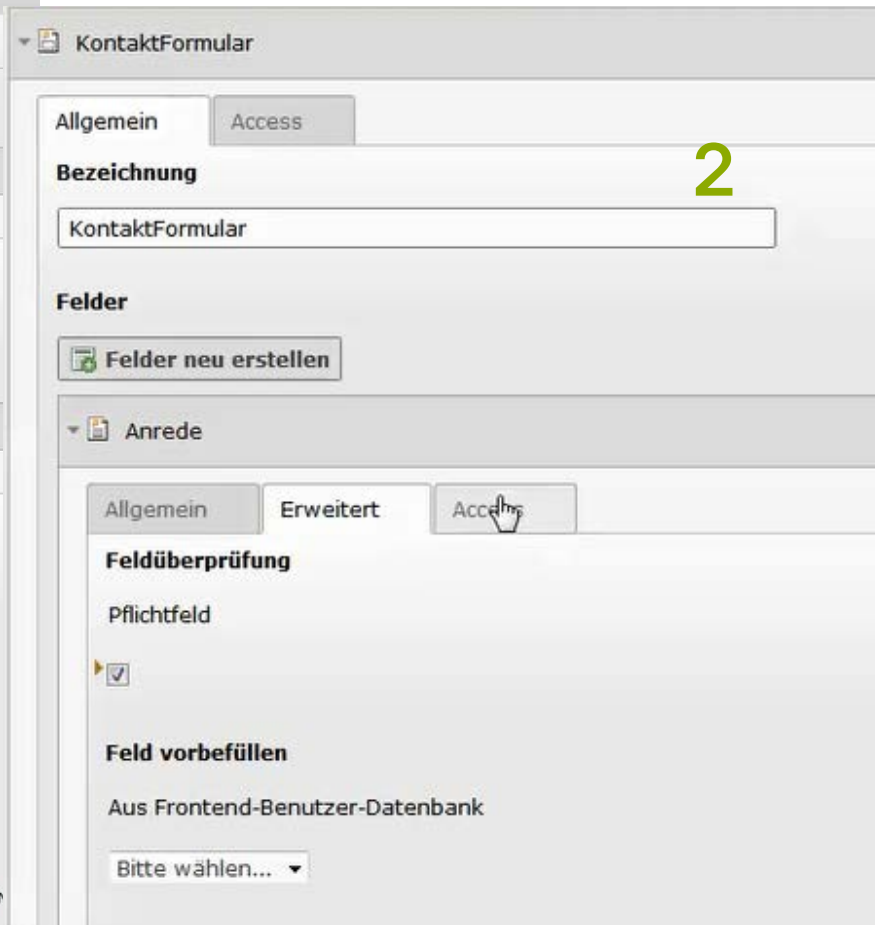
KontaktFormular

Allgemein

Access

Bezeichnung

2

KontaktFormular

Felder

Felder neu erstellen

Anrede

Allgemein

Erweitert

Acc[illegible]

Feldüberprüfung

Pflichtfeld

Feld vorbefüllen

Aus Frontend-Benutzer-Datenbank

Bitte wählen...